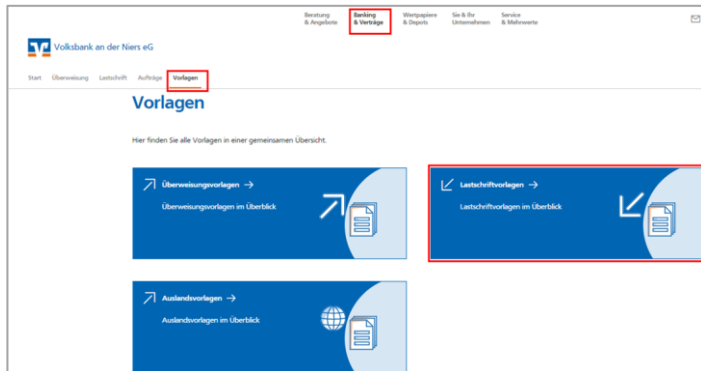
Beratung & Angebote
Banking & Verträge
Wertpapiere & Depots
Sie & Ihr Unternehmen
Service & Mehrwerte

Volksbank an der Niers eG

Start Überweisung Lastschrift Aufträge Vorlagen

Vorlagen

Hier finden Sie alle Vorlagen in einer gemeinsamen Übersicht.

Überweisungsvorlagen →
Überweisungsvorlagen im Überblick

Lastschriftvorlagen →
Lastschriftvorlagen im Überblick

Auslandsvorlagen →
Auslandsvorlagen im Überblick